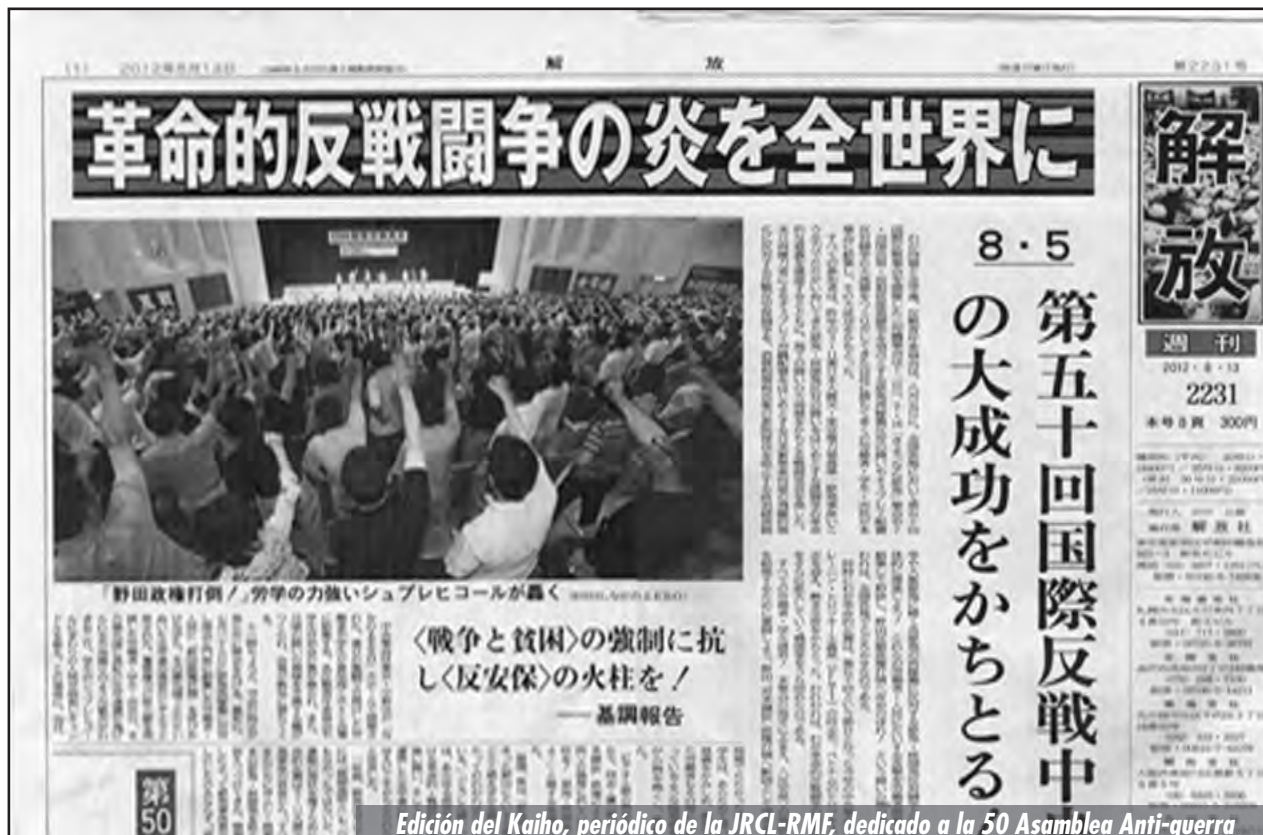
(1) 2012年8月13日 解 放 第2231号

革命的反戦闘争の炎を全世界に

8・5

第五十回国際反戦中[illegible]の大成功をかちとる

解放

週刊

2012・8・13

2231

本号8頁 300円

「野田政権打倒!」労学の力強いシュプレヒコールが轟く

〈戦争と貧困〉の強制に抗し〈反安保〉の火柱を!

――基調報告

第50

Edición del Kaiho, periódico de la JRCL-RMF, dedicado a la 50 Asamblea Anti-guerra